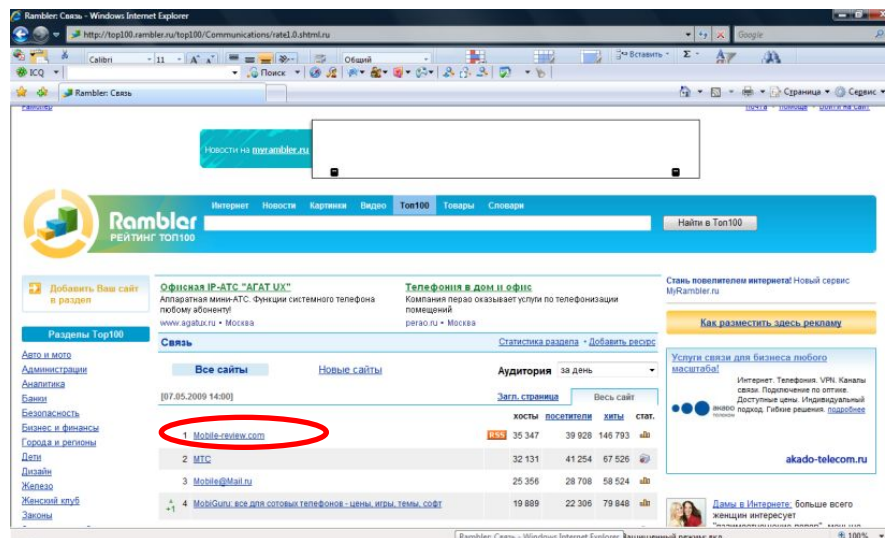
Rambler: Связь - Windows Internet Explorer

http://top100.rambler.ru/top100/Communications/rate1.0.shtml.ru

Google

Calibri 11 Общий Вставить

ICQ Поиск

Rambler: Связь

Страница Сервис

Новости на myrambler.ru

Rambler
РЕЙТИНГ ТОП100

Интернет Новости Картинки Видео Топ100 Товары Словари

Найти в Топ100

Добавить Ваш сайт в раздел

Разделы Top100

Авто и мото
Администрации
Аналитика
Банки
Безопасность
Бизнес и финансы
Города и регионы
Дети
Дизайн
Железо
Женский клуб
Законы

Офисная IP-АТС "АГАТ UX"
Аппаратная мини-АТС. Функции системного телефона любому абоненту!
www.agatux.ru • Москва

Телефония в дом и офис
Компания perao оказывает услуги по телефонизации помещений
perao.ru • Москва

Связь

Статистика раздела • Добавить ресурс

Все сайты Новые сайты Аудитория за день

[07.05.2009 14:00]

Загл. страница Весь сайт

| | | хосты | посетители | хиты | стат. |
|---|---|---|---|---|---|
| 1 | Mobile-review.com RSS | 35 347 | 39 928 | 146 793 | |
| 2 | МТС | 32 131 | 41 254 | 67 526 | |
| 3 | Mobile@Mail.ru | 25 356 | 28 708 | 58 524 | |
| +1 4 | MobiGuru: все для сотовых телефонов - цены, игры, темы, софт | 19 889 | 22 306 | 79 848 | |

Стань повелителем интернета! Новый сервис MyRambler.ru

Как разместить здесь рекламу

Услуги связи для бизнеса любого масштаба!

Интернет. Телефония. VPN. Каналы связи. Подключение по оптике. Доступные цены. Индивидуальный подход. Гибкие решения. подробнее

акадо телеком

akado-telecom.ru

Дамы в Интернете: больше всего женщин интересует

Rambler: Связь - Windows Internet Explorer

100%